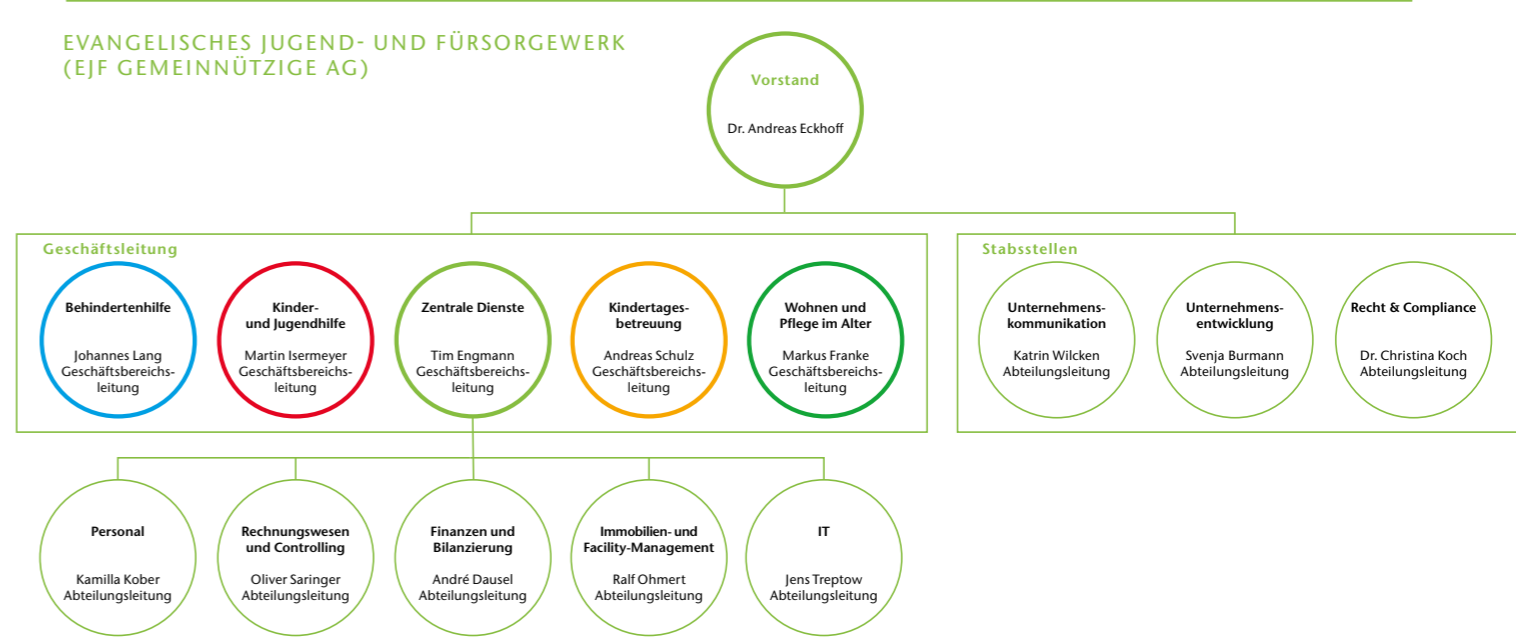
EVANGELISCHES JUGEND- UND FÜRSORGEWERK
(EJF GEMEINNÜTZIGE AG)

Vorstand

Dr. Andreas Eckhoff

Geschäftsleitung

Behindertenhilfe

Johannes Lang
Geschäftsbereichsleitung

Kinder- und Jugendhilfe

Martin Isermeyer
Geschäftsbereichsleitung

Zentrale Dienste

Tim Engmann
Geschäftsbereichsleitung

Kindertagesbetreuung

Andreas Schulz
Geschäftsbereichsleitung

Wohnen und Pflege im Alter

Markus Franke
Geschäftsbereichsleitung

Stabsstellen

Unternehmenskommunikation

Katrin Wilcken
Abteilungsleitung

Unternehmensentwicklung

Svenja Burmann
Abteilungsleitung

Recht & Compliance

Dr. Christina Koch
Abteilungsleitung

Personal

Kamilla Kober
Abteilungsleitung

Rechnungswesen und Controlling

Oliver Saringer
Abteilungsleitung

Finanzen und Bilanzierung

André Dausel
Abteilungsleitung

Immobilien- und Facility-Management

Ralf Ohmert
Abteilungsleitung

IT

Jens Treptow
Abteilungsleitung